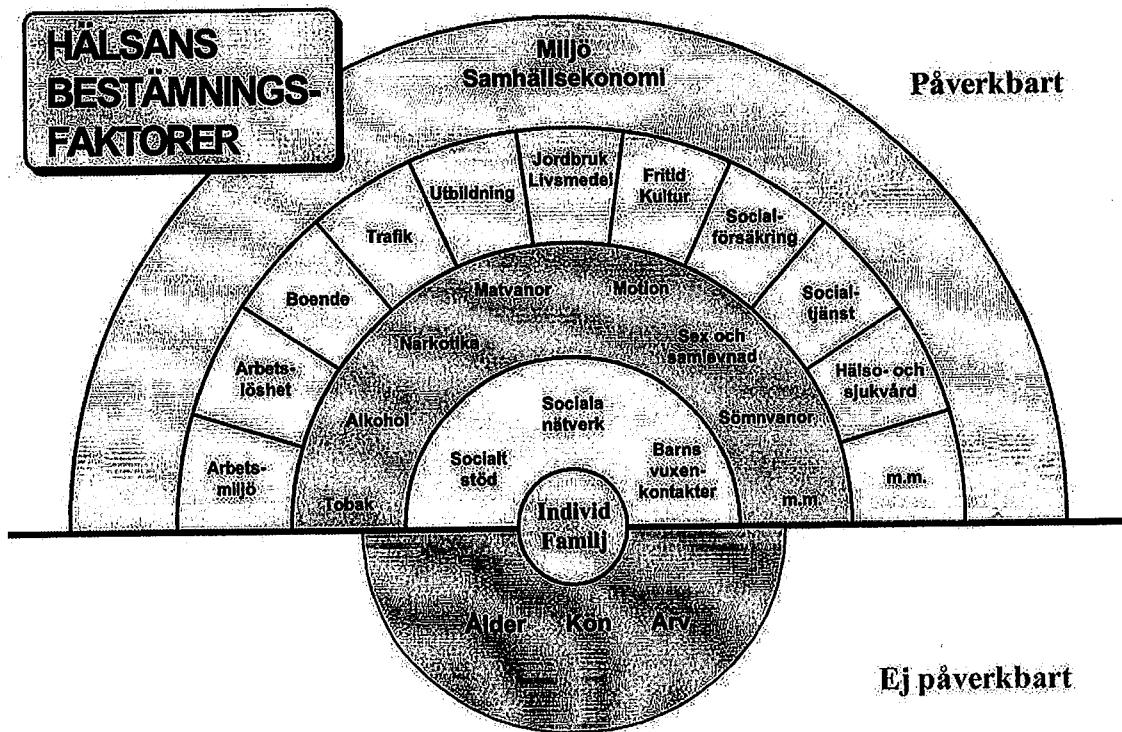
HÄLSANS BESTÄMNINGS-FAKTORER

Miljö
Samhällsekonomi

Påverkbart

Arbetsmiljö
Arbetslöshet
Boende
Trafik
Utbildning
Jordbruk
Livsmedel
Fritid
Kultur
Socialförsäkring
Socialtjänst
Hälso- och sjukvård
m.m.

Tobak
Alkohol
Narkotika
Matvanor
Motion
Sex och samlevnad
Sömnvanor
m.m.

Socialt stöd
Sociala nätverk
Barns vuxenkontakter

Individ
Familj

Ålder
Kön
Arv

Ej påverkbart